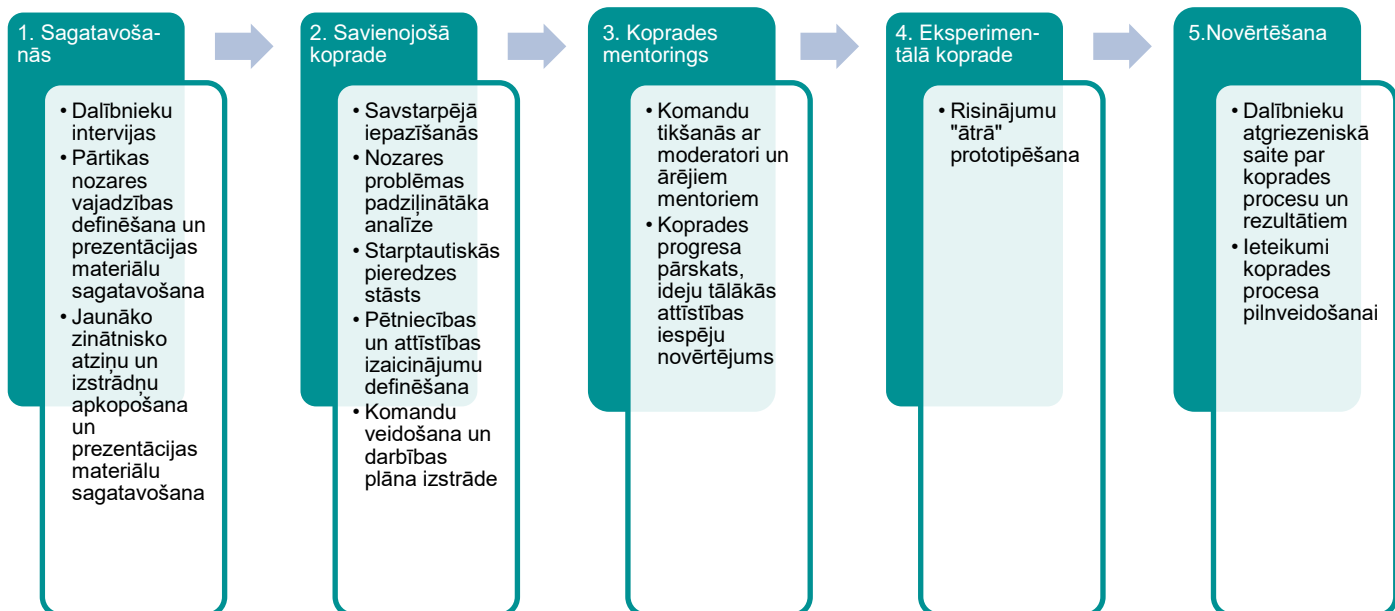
1. Sagatavošanās

• Dalībnieku intervijas
• Pārtikas nozares vajadzības definēšana un prezentācijas materiālu sagatavošana
• Jaunāko zinātnisko atziņu un izstrādņu apkopošana un prezentācijas materiālu sagatavošana

2. Savienojošā koprade

• Savstarpējā iepazīšanās
• Nozares problēmas padziļinātāka analīze
• Starptautiskās pieredzes stāsts
• Pētniecības un attīstības izaicinājumu definēšana
• Komandu veidošana un darbības plāna izstrāde

3. Koprades mentorings

• Komandu tikšanās ar moderatori un ārējiem mentoriem
• Koprades progresa pārskats, ideju tālākās attīstības iespēju novērtējums

4. Eksperimentālā koprade

• Risinājumu "ātrā" prototipēšana

5.Novērtēšana

• Dalībnieku atgriezeniskā saite par koprades procesu un rezultātiem
• Ieteikumi koprades procesa pilnveidošanai